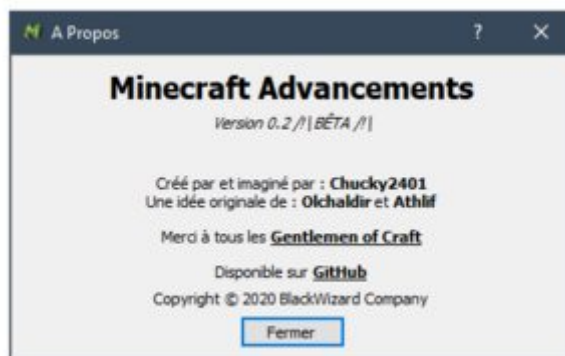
A Propos

?

Minecraft Advancements

Version 0.2 /!\ BÊTA /!\

Créé par et imaginé par : Chucky2401
Une idée originale de : Olchaldir et Athlif

Merci à tous les Gentlemen of Craft

Disponible sur GitHub

Copyright © 2020 BlackWizard Company

Fermer